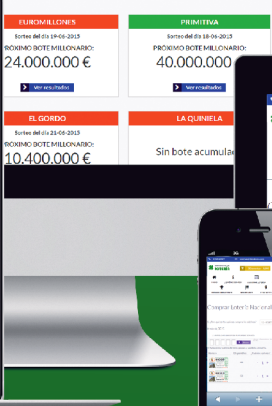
EUROMILLONES

Sorteo del día 19-06-2015

PRÓXIMO BOTE MILLONARIO:

24.000.000 €

Ver resultados

PRIMITIVA

Sorteo del día 18-06-2015

PRÓXIMO BOTE MILLONARIO:

40.000.000 €

Ver resultados

EL GORDO

Sorteo del día 21-06-2015

PRÓXIMO BOTE MILLONARIO:

10.400.000 €

LA QUINIELA

Sin bote acumulad

Compra tu boleto
Haz cualq

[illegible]